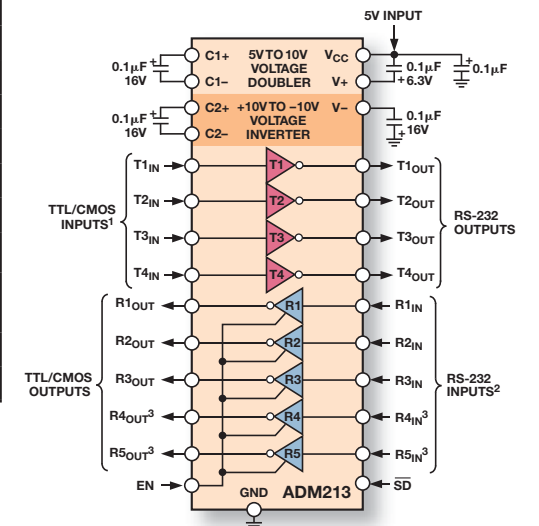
5V INPUT

0.1μF 16V

C1+

C1–

5V TO 10V VOLTAGE DOUBLER

$V_{CC}$

V+

0.1μF +6.3V

0.1μF

0.1μF 16V

C2+

C2–

+10V TO –10V VOLTAGE INVERTER

V–

0.1μF 16V

TTL/CMOS INPUTS$^1$

$T1_{IN}$

$T2_{IN}$

$T3_{IN}$

$T4_{IN}$

T1

T2

T3

T4

$T1_{OUT}$

$T2_{OUT}$

$T3_{OUT}$

$T4_{OUT}$

RS-232 OUTPUTS

TTL/CMOS OUTPUTS

$R1_{OUT}$

$R2_{OUT}$

$R3_{OUT}$

$R4_{OUT}{}^3$

$R5_{OUT}{}^3$

R1

R2

R3

R4

R5

$R1_{IN}$

$R2_{IN}$

$R3_{IN}$

$R4_{IN}{}^3$

$R5_{IN}{}^3$

RS-232 INPUTS$^2$

EN

GND

ADM213

$\overline{SD}$